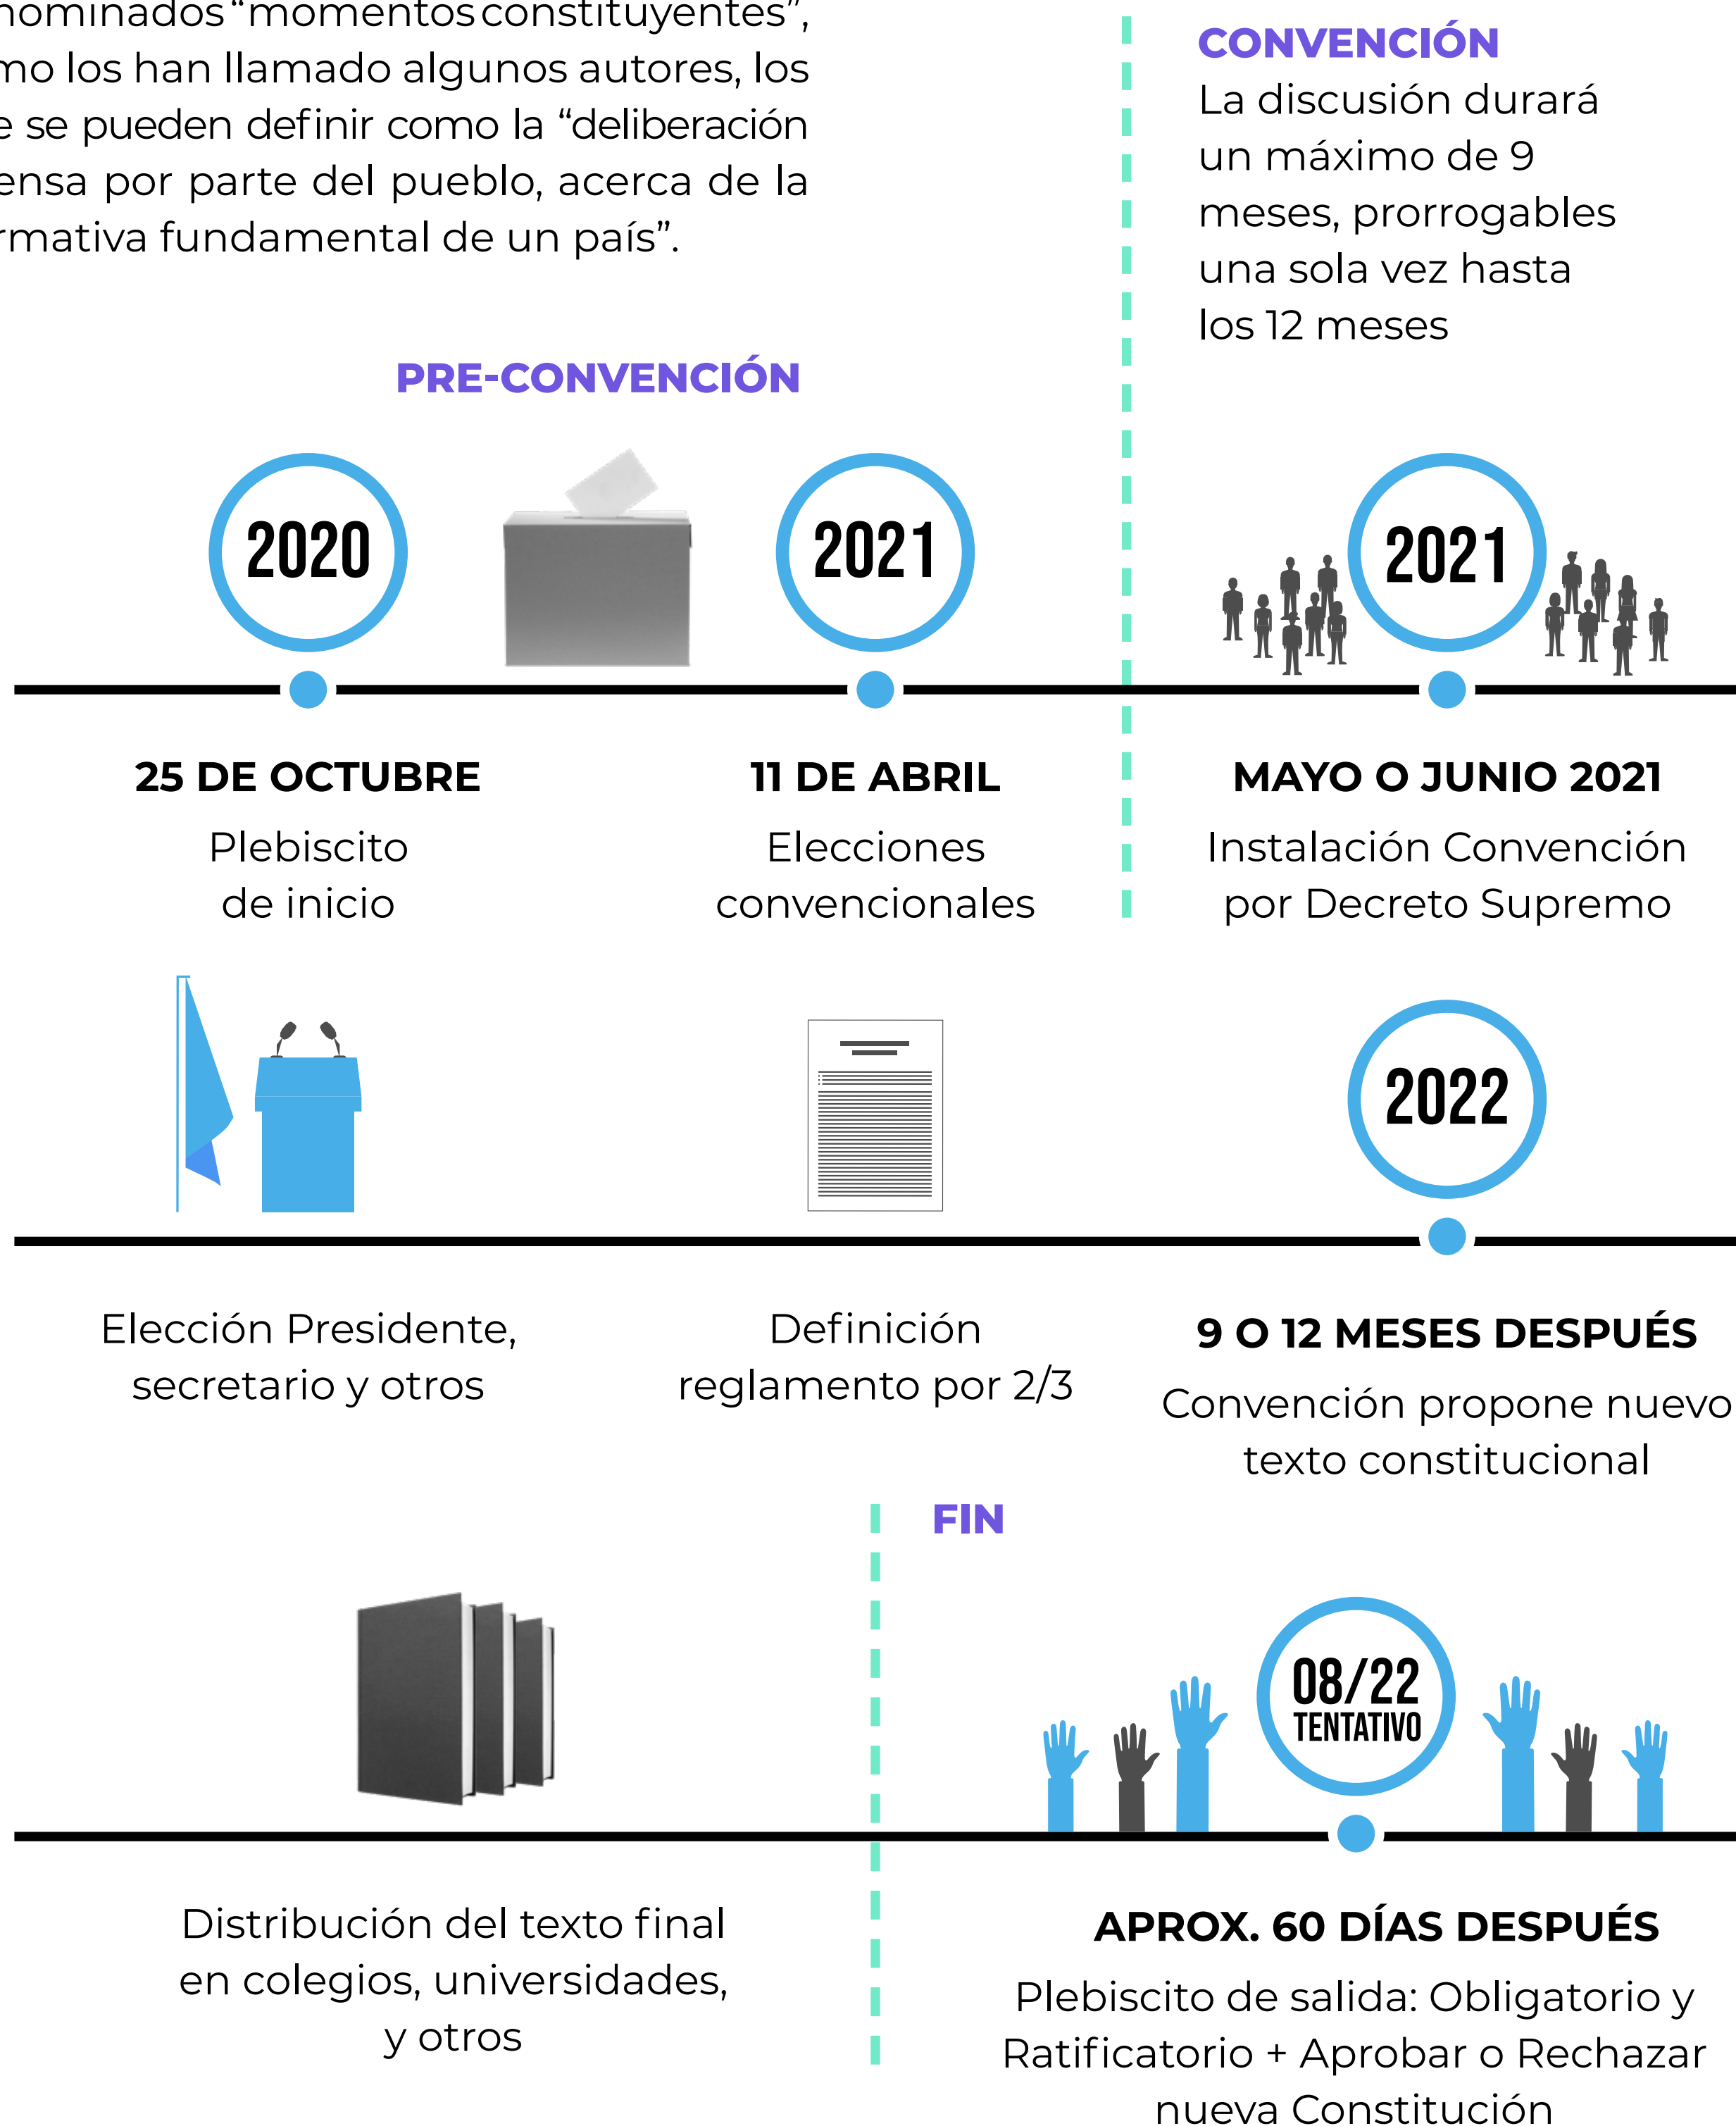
nominados "momentos constituyentes", mo los han llamado algunos autores, los e se pueden definir como la "deliberación ensa por parte del pueblo, acerca de la rmativa fundamental de un país".

CONVENCIÓN
La discusión durará un máximo de 9 meses, prorrogables una sola vez hasta los 12 meses

PRE-CONVENCIÓN

2020

2021

2021

25 DE OCTUBRE
Plebiscito de inicio

11 DE ABRIL
Elecciones convencionales

MAYO O JUNIO 2021
Instalación Convención por Decreto Supremo

2022

Elección Presidente, secretario y otros

Definición reglamento por 2/3

9 O 12 MESES DESPUÉS
Convención propone nuevo texto constitucional

FIN

08/22
TENTATIVO

Distribución del texto final en colegios, universidades, y otros

APROX. 60 DÍAS DESPUÉS
Plebiscito de salida: Obligatorio y Ratificatorio + Aprobar o Rechazar nueva Constitución